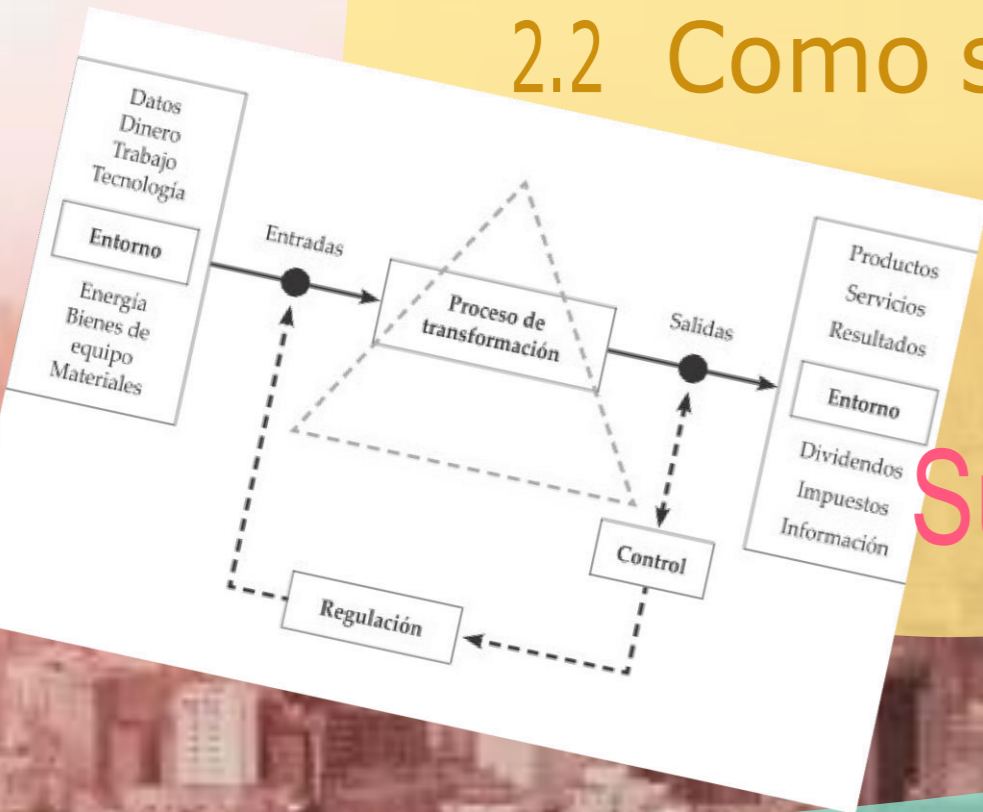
2.2 Como s

Datos
Dinero
Trabajo
Tecnología

Entorno

Energía
Bienes de equipo
Materiales

Entradas

Proceso de transformación

Salidas

Productos
Servicios
Resultados

Entorno

Dividendos
Impuestos
Información

Control

Regulación

Su